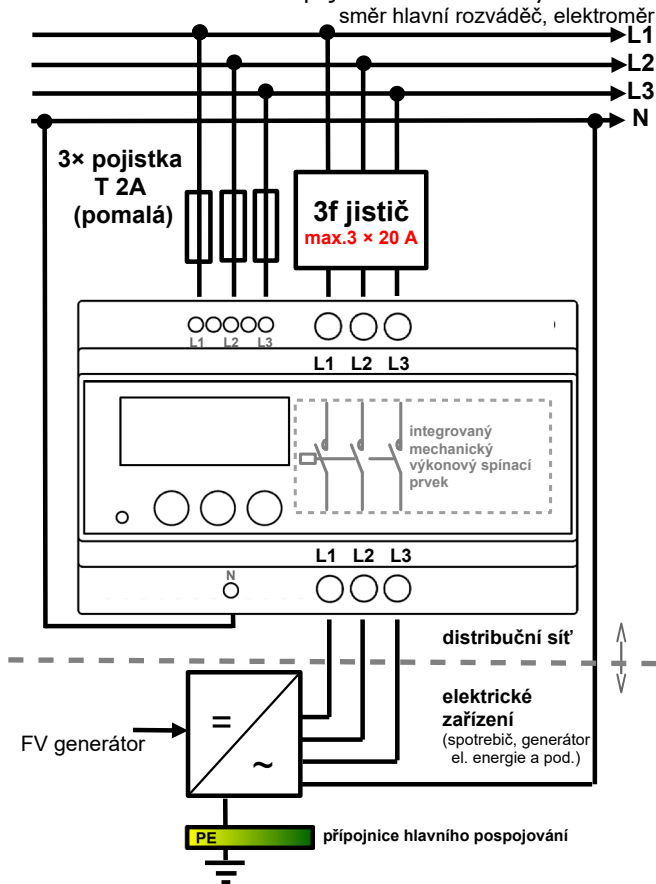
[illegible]
směr hlavní rozváděč, elektroměr

L1
L2
L3
N

3× pojistka
T 2A
(pomalá)

3f jistič
max.3 × 20 A

L1 L2 L3

L1 L2 L3

integrovaný mechanický výkonový spínací prvek

L1 L2 L3

N

distribuční síť

=

~

FV generátor

elektrické zařízení
(spotrebič, generátor el. energie a pod.)

PE

přípojnice hlavního pospojování